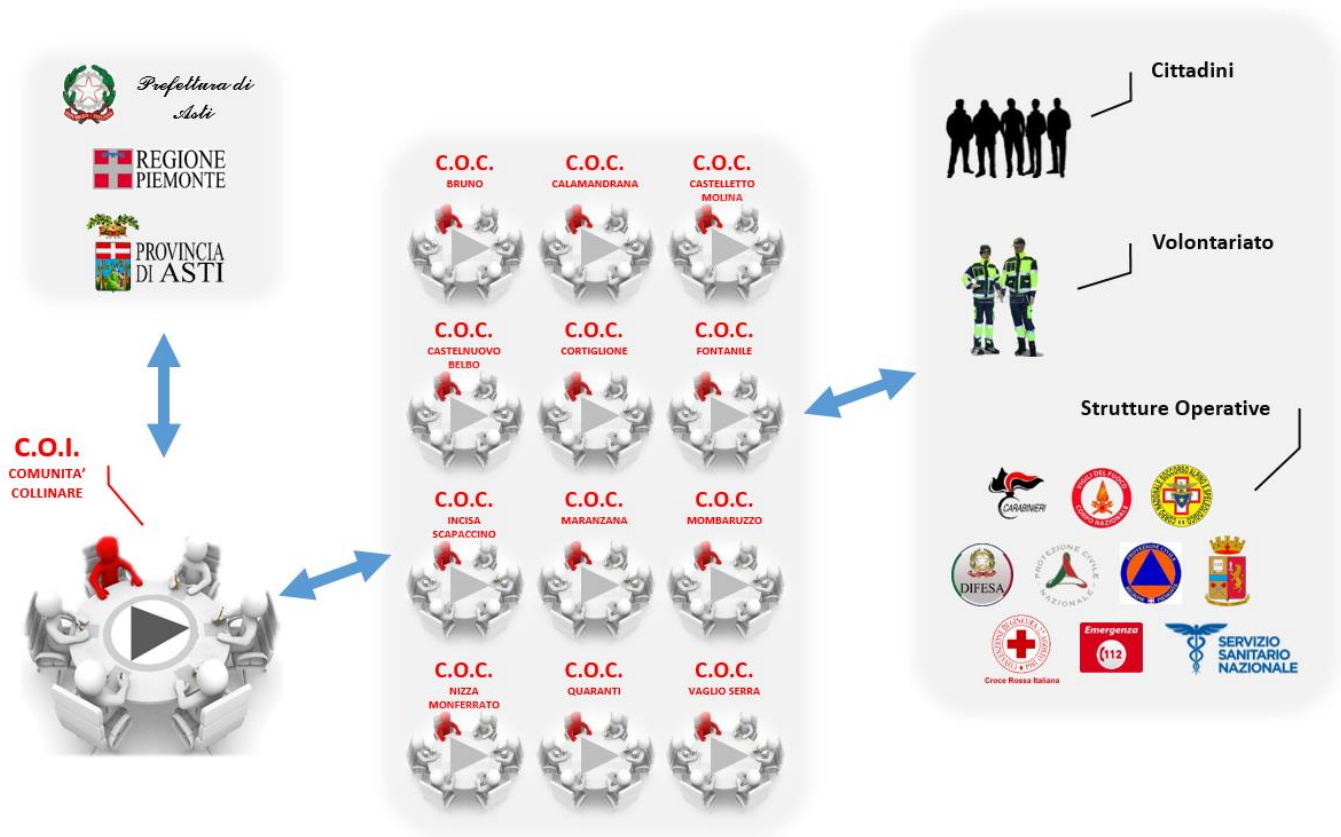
Prefettura di Asti

REGIONE PIEMONTE

PROVINCIA DI ASTI

C.O.I.
COMUNITA' COLLINARE

C.O.C.
BRUNO

C.O.C.
CALAMANDRANA

C.O.C.
CASTELLETTO MOLINA

C.O.C.
CASTELNUOVO BELBO

C.O.C.
CORTIGLIONE

C.O.C.
FONTANILE

C.O.C.
INCISA SCAPACCINO

C.O.C.
MARANZANA

C.O.C.
MOMBARUZZO

C.O.C.
NIZZA MONFERRATO

C.O.C.
QUARANTI

C.O.C.
VAGLIO SERRA

Cittadini

Volontariato

Strutture Operative

CARABINIERI

VIGILI DEL FUOCO CORPO NAZIONALE

CORPO NAZIONALE SOCCORSO ALPINO E SPELEOLOGICO

DIFESA

PROTEZIONE CIVILE NAZIONALE

PROTEZIONE CIVILE

Croce Rossa Italiana

Emergenza 112

SERVIZIO SANITARIO NAZIONALE